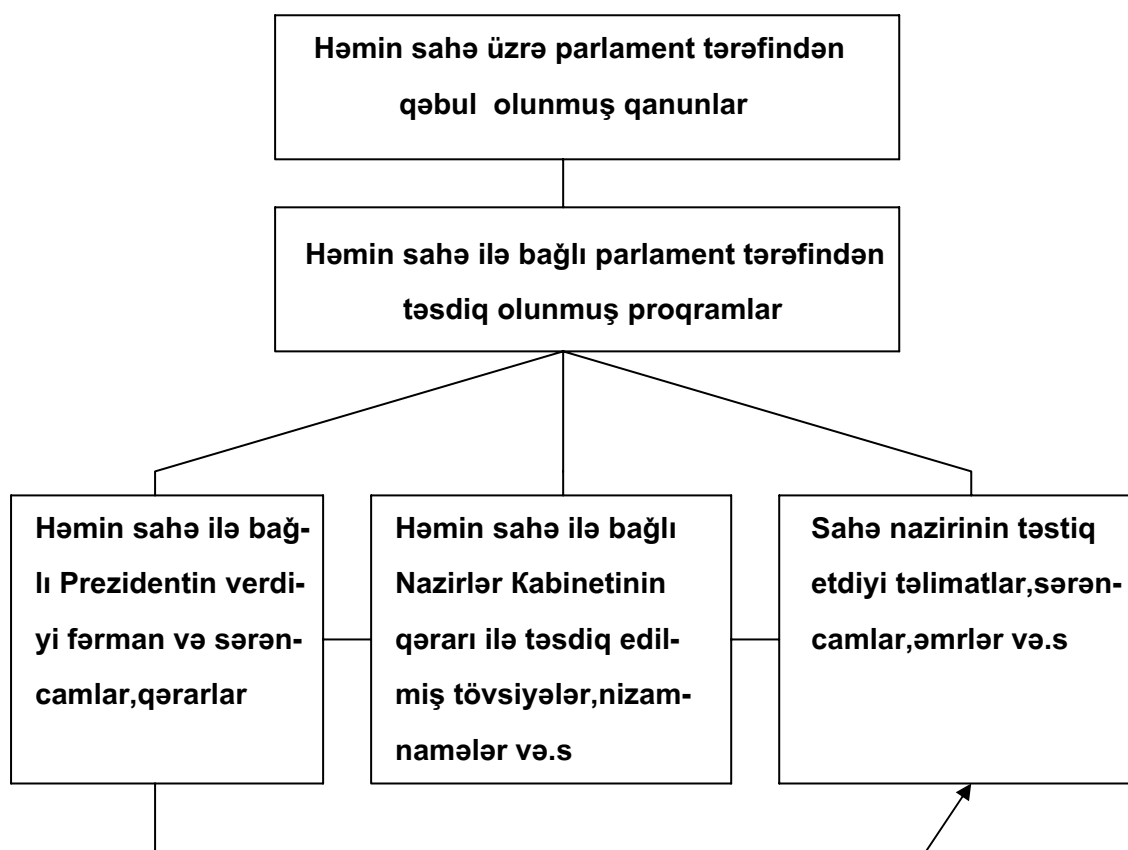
Həmin sahə üzrə parlament tərəfindən qəbul olunmuş qanunlar

Həmin sahə ilə bağlı parlament tərəfindən təsdiq olunmuş proqramlar

Həmin sahə ilə bağlı Prezidentin verdiyi fərman və sərəncamlar,qərarlar

Həmin sahə ilə bağlı Nazirlər Kabinetinin qərarı ilə təsdiq edilmiş tövsiyələr,nizamnamələr və.s

Sahə nazirinin təstiq etdiyi təlimatlar,sərəncamlar,əmrlər və.s